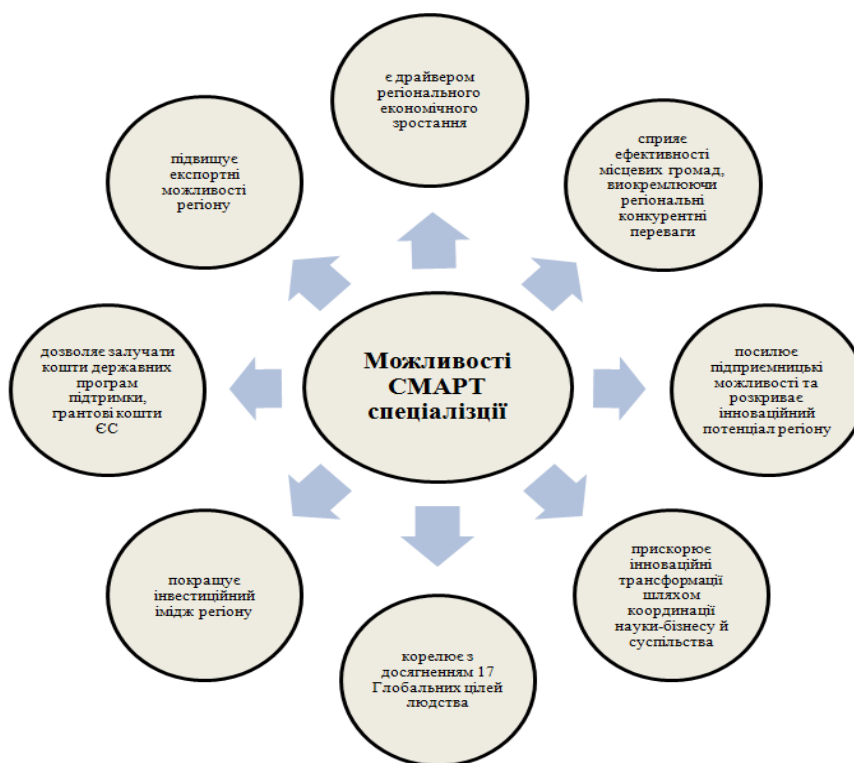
Можливості СМАРТ спеціалізції

є драйвером регіонального економічного зростання

сприяє ефективності місцевих громад, виокремлюючи регіональні конкурентні переваги

посилює підприємницькі можливості та розкриває інноваційний потенціал регіону

прискорює інноваційні трансформації шляхом координації науки-бізнесу й суспільства

корелює з досягненням 17 Глобальних цілей людства

покращує інвестиційний імідж регіону

дозволяє залучати кошти державних програм підтримки, грантові кошти ЄС

підвищує експортні можливості регіону